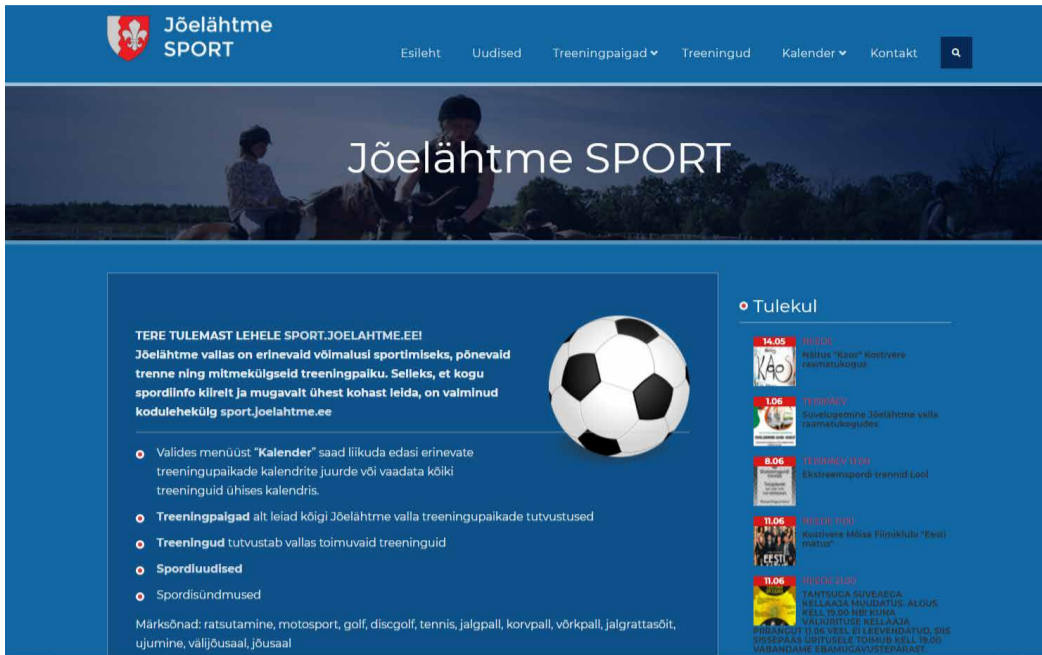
Jõelähtme SPORT

Esileht Uudised Treeningpaigad Treeningud Kalender Kontakt

Jõelähtme SPORT

TERE TULEMAST LEHELE SPORT.JOELAHTME.EE!
Jõelähtme vallas on erinevaid võimalusi sportimiseks, põnevaid trenne ning mitmekülgseid treeningpaiku. Selleks, et kogu spordiinfo kiirelt ja mugavalt ühest kohast leida, on valminud koduleheküg sport.joelahtme.ee

Valides menüüst "Kalender" saad liikuda edasi erinevate treeningupaikade kalendrite juurde või vaadata kõiki treeninguid ühises kalendris.

Treeningpaigad alt leiad kõigi Jõelähtme valla treeningupaikade tutvustused

Treeningud tutvustab vallas toimuvaid treeninguid

Spordiuudised

Spordisündmused

Märksõnad: ratsutamine, motosport, golf, discgolf, tennis, jalgpall, korvpall, võrkpall, jalgrattasõit, ujumine, välijõusaal, jõusaal

Tulekul

14.05 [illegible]
Näitus "Kaos" Kostivere raamatukogus

1.06 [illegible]
Suvelugemine Jõelähtme valla raamatukogudes

8.06 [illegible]
Ekstreemspordi trennid Loo!

11.06 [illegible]
Kostivere Mõisa Filmiklubi "Eesti matus"

11.06 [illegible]
TANTSUGA SUVEAEGA KELLAAJA MUUDATUS. ALGUS KELL 19.00 NB! KUNA VÄLIÜRITUSE KELLAAJA PIIRANGUD 11.06 VEEL EI LEEVENDATUD, SIIS SISSEPÄÄS ÜRITUSELE TOIMUB KELL 19.00 VABANDAME EBAMUGAVUSTE PÄRAST